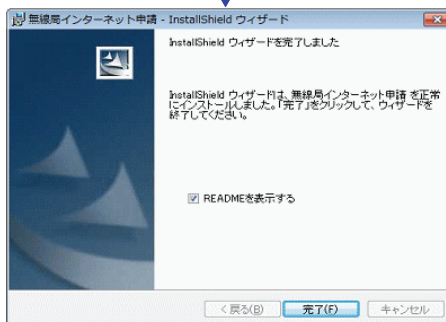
無線局インターネット申請 - InstallShield ウィザード

InstallShield ウィザードを完了しました

InstallShield ウィザードは、無線局インターネット申請 を正常にインストールしました。「完了」をクリックして、ウィザードを終了してください。

README を表示する

< 戻る(B)
完了(F)
キャンセル